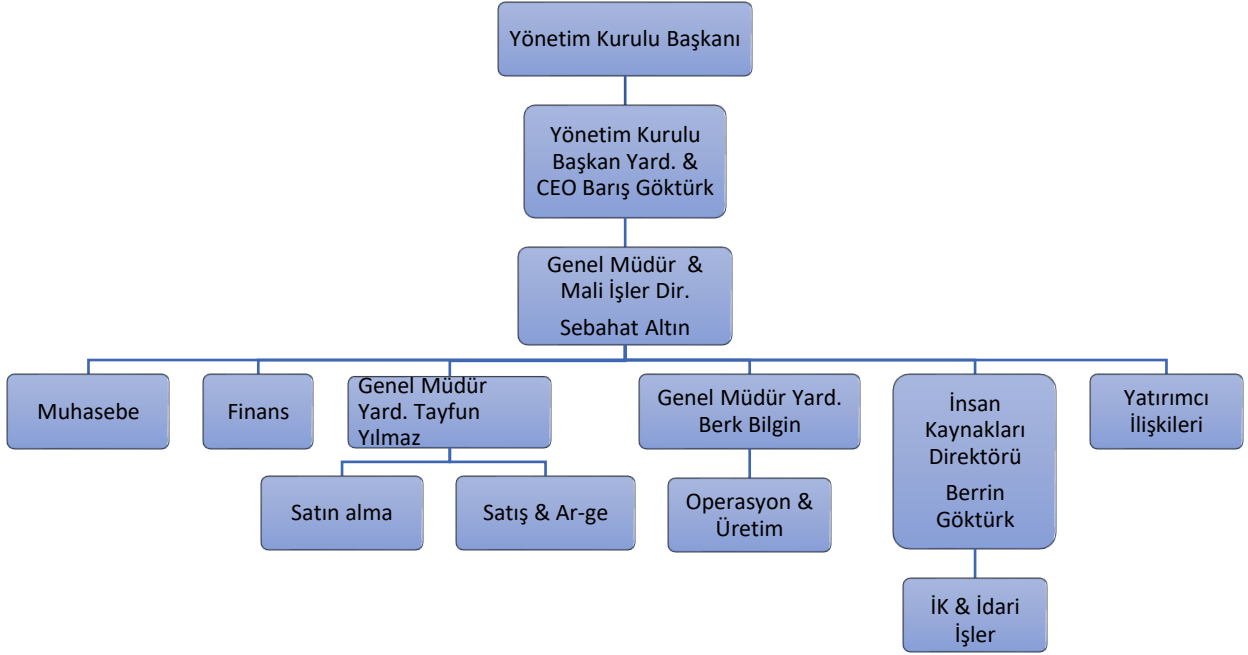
Yönetim Kurulu Başkanı

Yönetim Kurulu Başkan Yard. & CEO Barış Göktürk

Genel Müdür & Mali İşler Dir.

Sebahat Altın

Muhasebe

Finans

Genel Müdür Yard. Tayfun Yılmaz

Satın alma

Satış & Ar-ge

Genel Müdür Yard. Berk Bilgin

Operasyon & Üretim

İnsan Kaynakları Direktörü

Berrin Göktürk

İK & İdari İşler

Yatırımcı İlişkileri